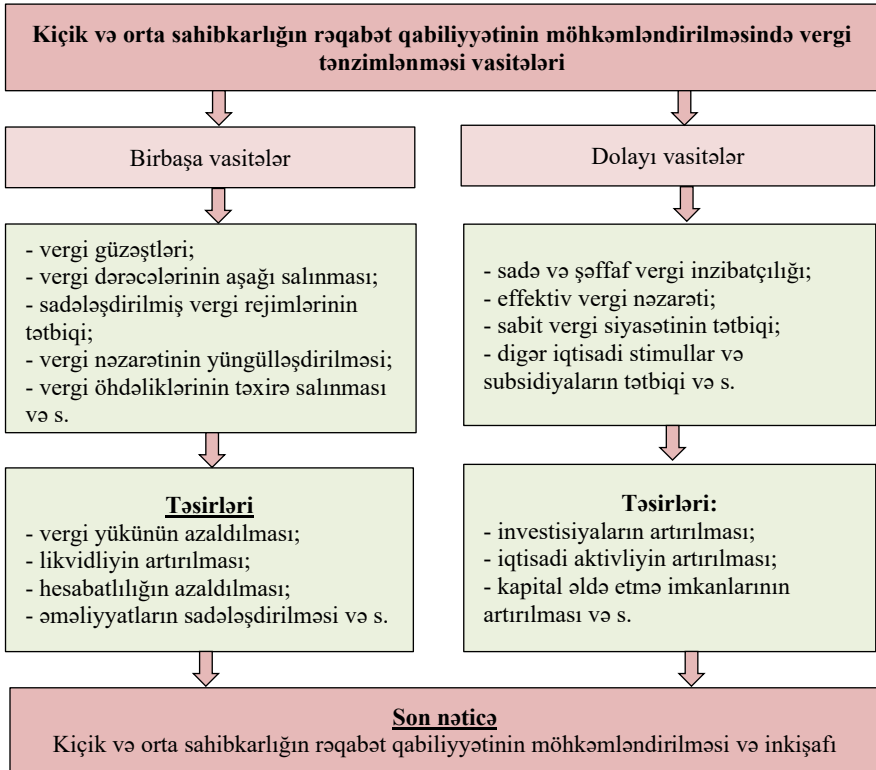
Kiçik və orta sahibkarlığın rəqabət qabiliyyətinin möhkəmləndirilməsində vergi tənzimlənməsi vasitələri

Birbaşa vasitələr

- vergi güzəştləri;
- vergi dərəcələrinin aşağı salınması;
- sadələşdirilmiş vergi rejimlərinin tətbiqi;
- vergi nəzarətinin yüngülləşdirilməsi;
- vergi öhdəliklərinin təxirə salınması və s.

Təsirləri
- vergi yükünün azaldılması;
- likvidliyin artırılması;
- hesabatlılığın azaldılması;
- əməliyyatların sadələşdirilməsi və s.

Dolayı vasitələr

- sadə və şəffaf vergi inzibatçılığı;
- effektiv vergi nəzarəti;
- sabit vergi siyasətinin tətbiqi;
- digər iqtisadi stimullar və subsidiyaların tətbiqi və s.

Təsirləri:
- investisiyaların artırılması;
- iqtisadi aktivliyin artırılması;
- kapital əldə etmə imkanlarının artırılması və s.

Son nəticə
Kiçik və orta sahibkarlığın rəqabət qabiliyyətinin möhkəmləndirilməsi və inkişafı